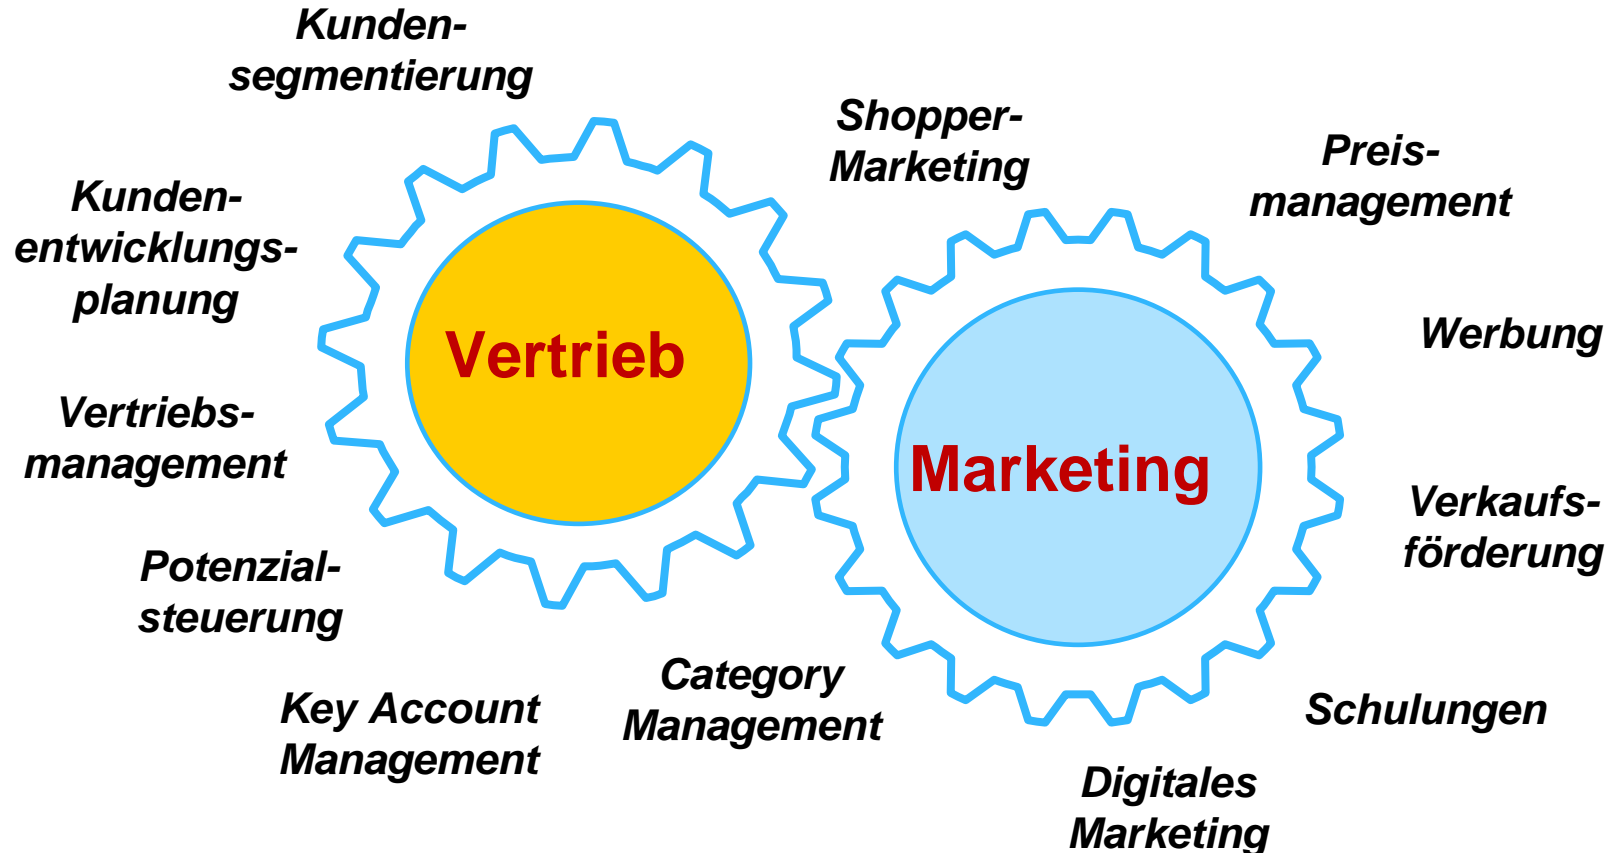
Kundensegmentierung

Kundenentwicklungsplanung

Vertriebsmanagement

Potenzialsteuerung

Key Account Management

Vertrieb

Shopper-Marketing

Preismanagement

Werbung

Verkaufsförderung

Marketing

Category Management

Schulungen

Digitales Marketing